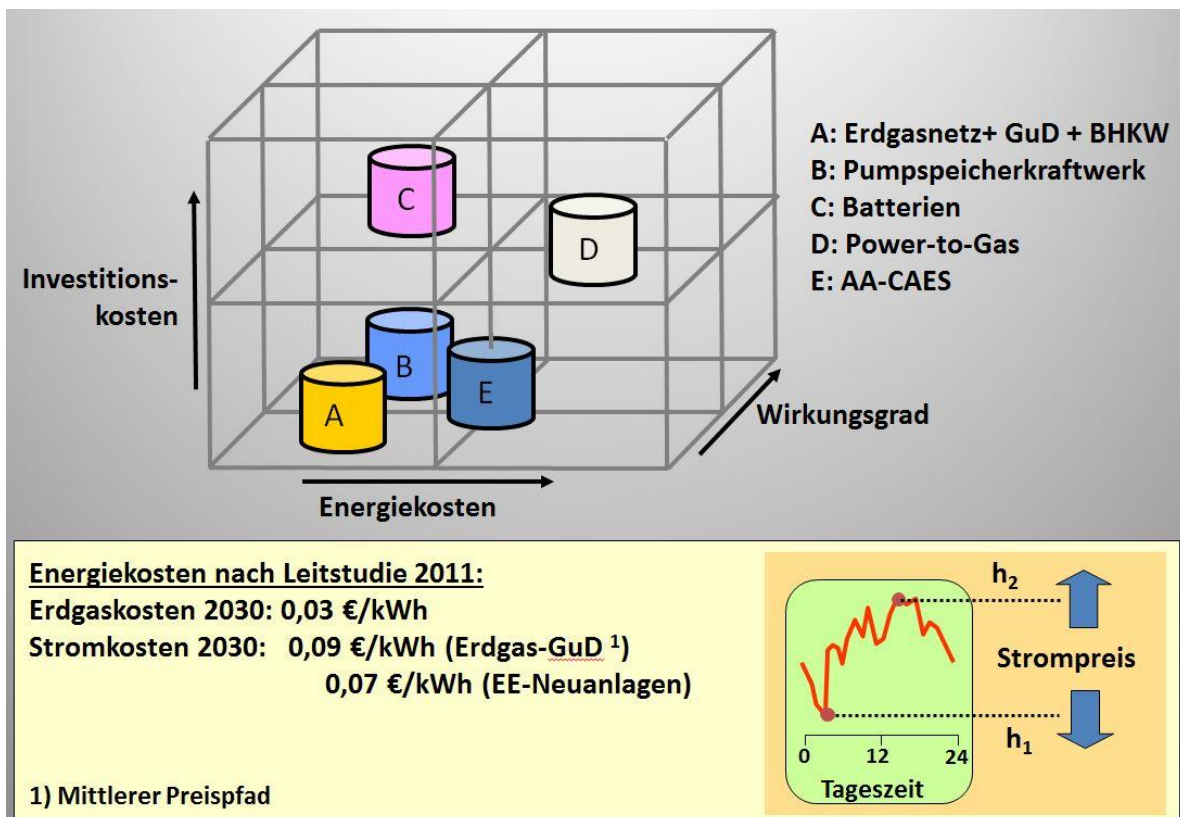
C

D

B

E

A

Investitionskosten

Energiekosten

Wirkungsgrad

A: Erdgasnetz+ GuD + BHKW
B: Pumpspeicherkraftwerk
C: Batterien
D: Power-to-Gas
E: AA-CAES

Energiekosten nach Leitstudie 2011:
Erdgaskosten 2030: 0,03 €/kWh
Stromkosten 2030: 0,09 €/kWh (Erdgas-GuD $^{1}$)
0,07 €/kWh (EE-Neuanlagen)

1) Mittlerer Preispfad

$h_2$

Strompreis

$h_1$

0 12 24

Tageszeit